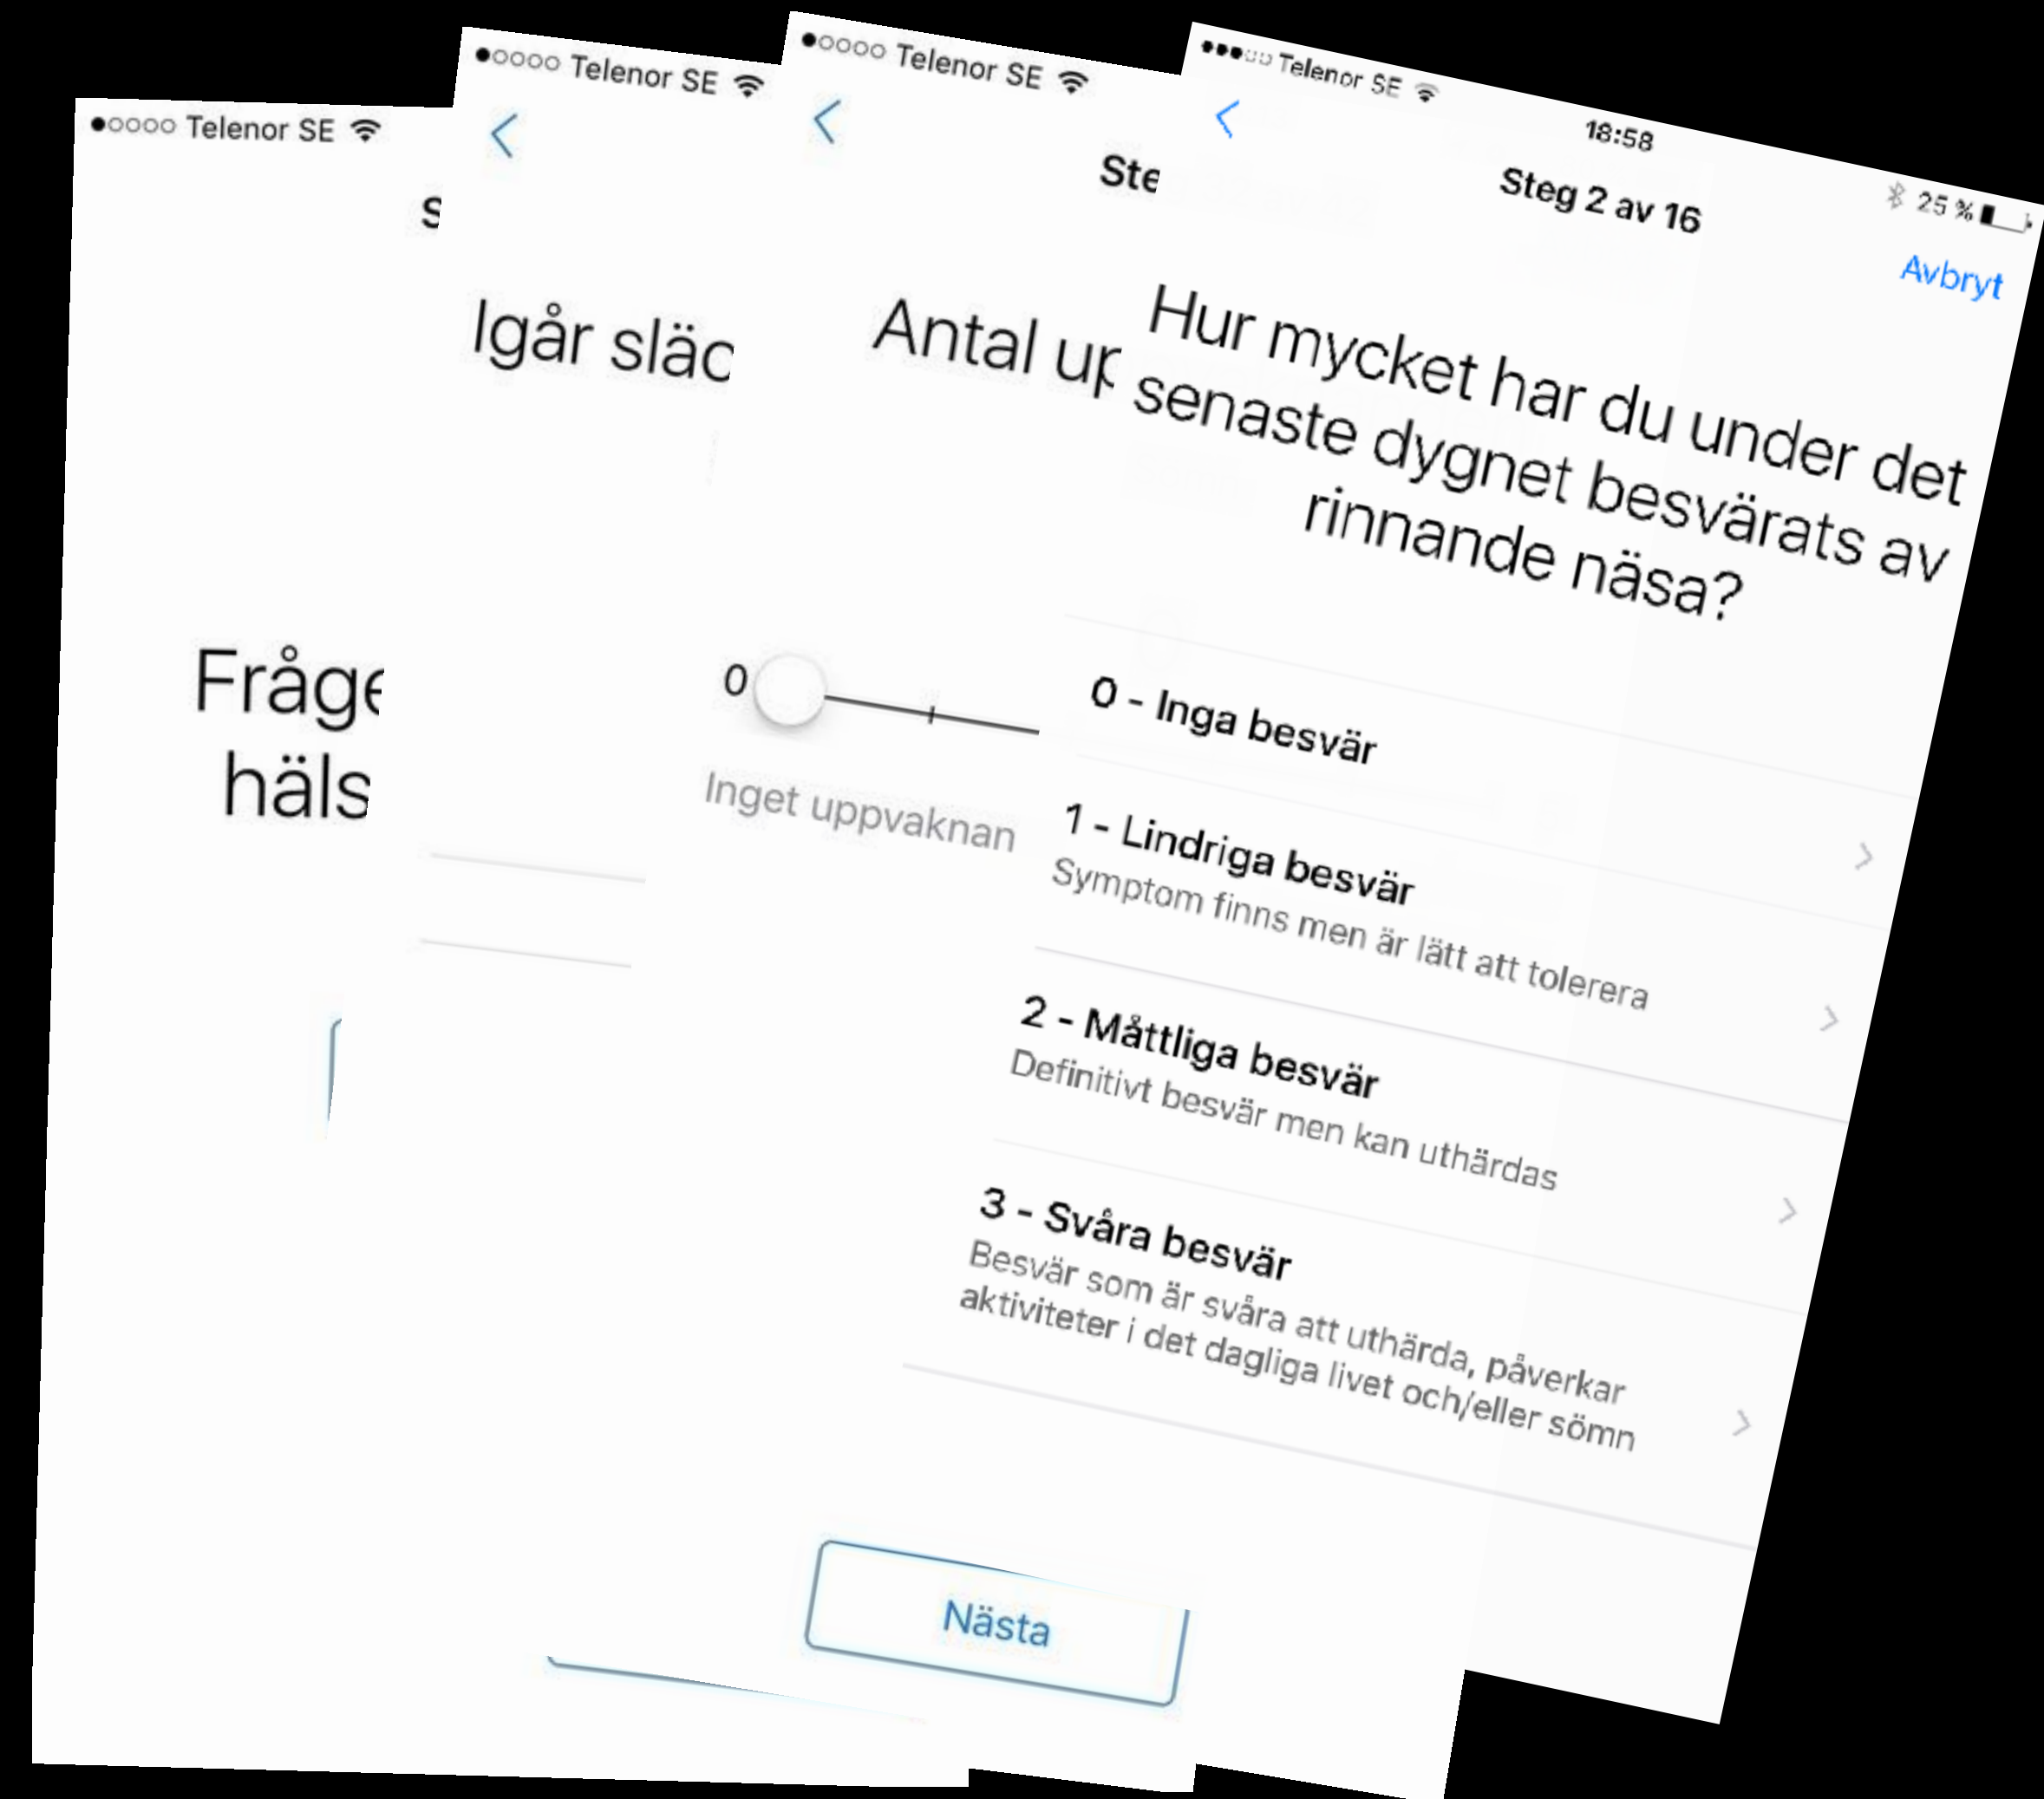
●○○○○ Telenor SE

S

Fråge
häls

●○○○○ Telenor SE

<

Igår släc

●○○○○ Telenor SE

<

Ste

Antal up

0

Inget uppvaknan

Nästa

●●●○○ Telenor SE

<

18:58

25 %

Steg 2 av 16

Avbryt

Hur mycket har du under det senaste dygnet besvärats av rinnande näsa?

0 - Inga besvär

1 - Lindriga besvär
Symptom finns men är lätt att tolerera

2 - Måttliga besvär
Definitivt besvär men kan uthärdas

3 - Svåra besvär
Besvär som är svåra att uthärda, påverkar aktiviteter i det dagliga livet och/eller sömn